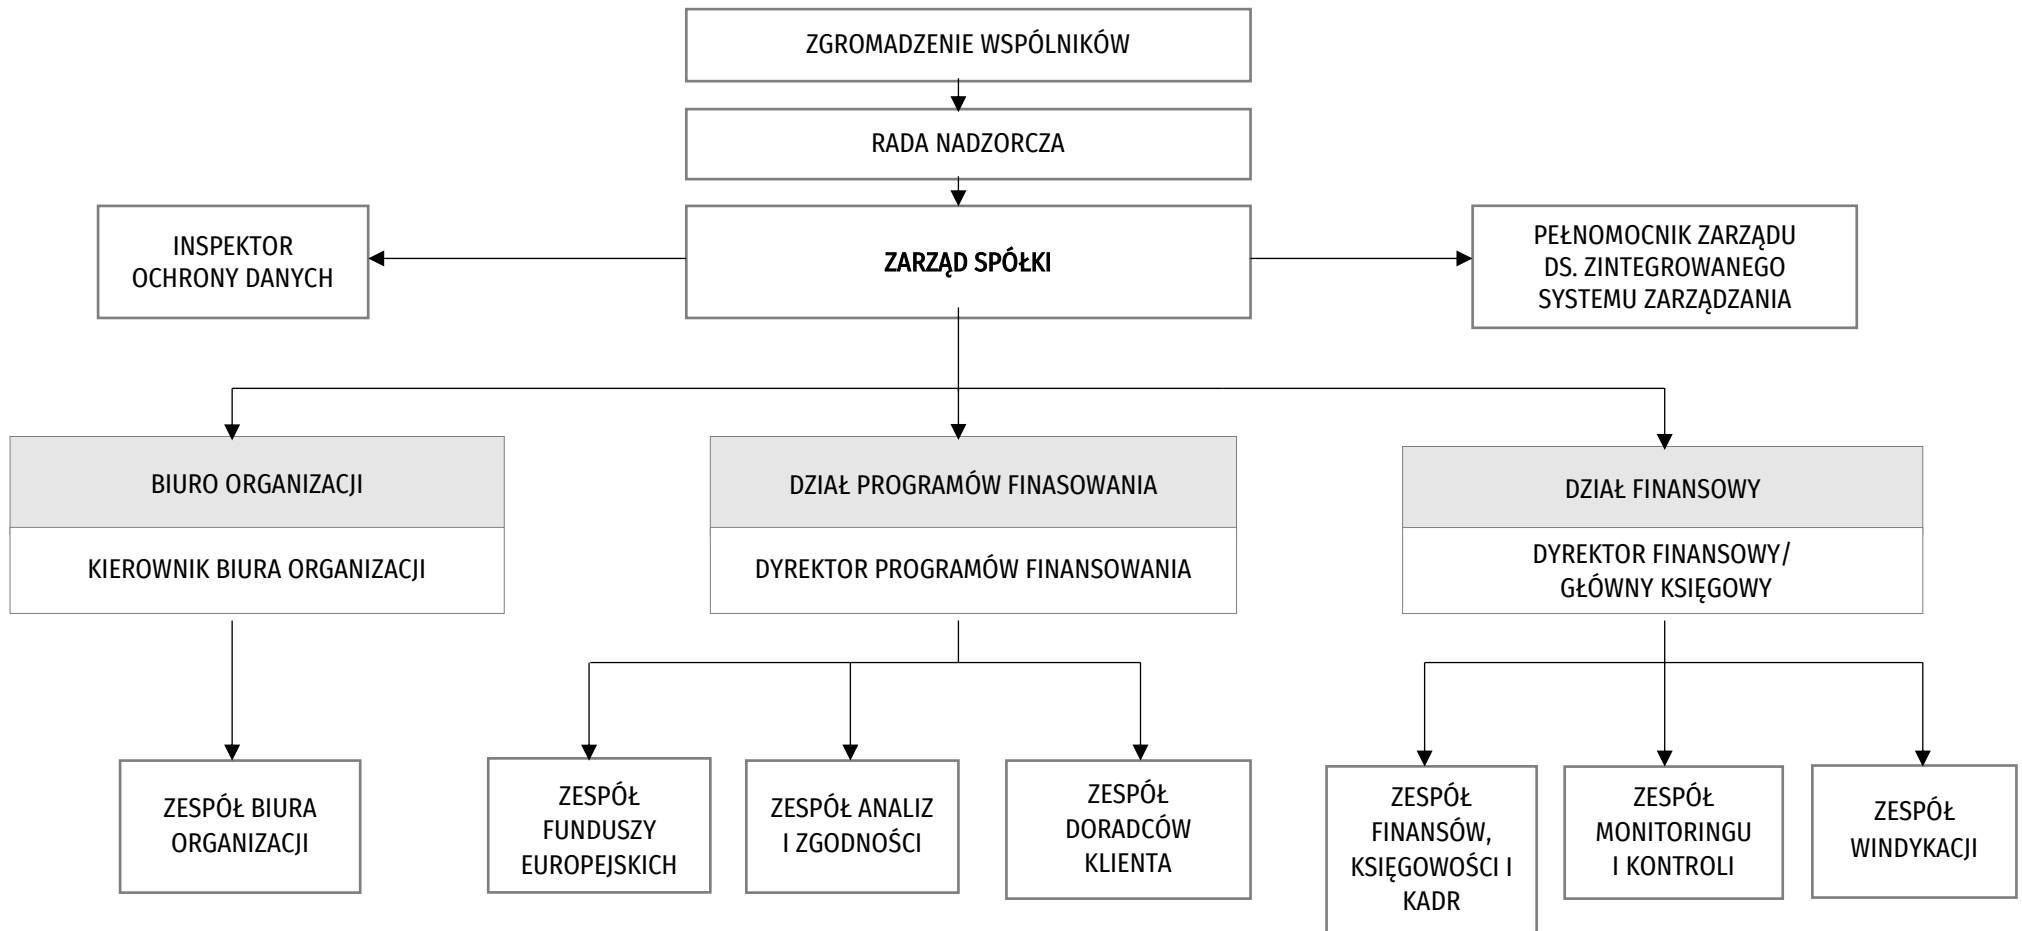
ZGROMADZENIE WSPÓLNIKÓW

RADA NADZORCZA

INSPEKTOR OCHRONY DANYCH

ZARZĄD SPÓŁKI

PEŁNOMOCNIK ZARZĄDU DS. ZINTEGROWANEGO SYSTEMU ZARZĄDZANIA

BIURO ORGANIZACJI

KIEROWNIK BIURA ORGANIZACJI

DZIAŁ PROGRAMÓW FINASOWANIA

DYREKTOR PROGRAMÓW FINANSOWANIA

DZIAŁ FINANSOWY

DYREKTOR FINANSOWY/ GŁÓWNY KSIĘGOWY

ZESPÓŁ BIURA ORGANIZACJI

ZESPÓŁ FUNDUSZY EUROPEJSKICH

ZESPÓŁ ANALIZ I ZGODNOŚCI

ZESPÓŁ DORADCÓW KLIENTA

ZESPÓŁ FINANSÓW, KSIĘGOWOŚCI I KADR

ZESPÓŁ MONITORINGU I KONTROLI

ZESPÓŁ WINDYKACJI